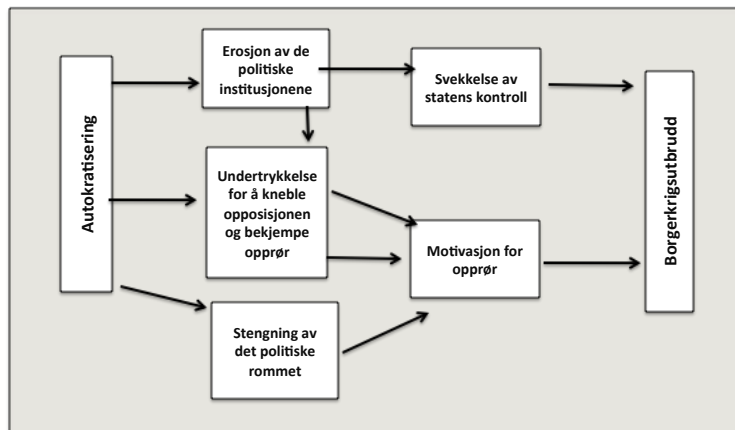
Autokratisering

Erosjon av de politiske institusjonene

Svekkelse av statens kontroll

Undertrykkelse for å kneble opposisjonen og bekjempe opprør

Motivasjon for opprør

Stengning av det politiske rommet

Borgerkrigsutbrudd